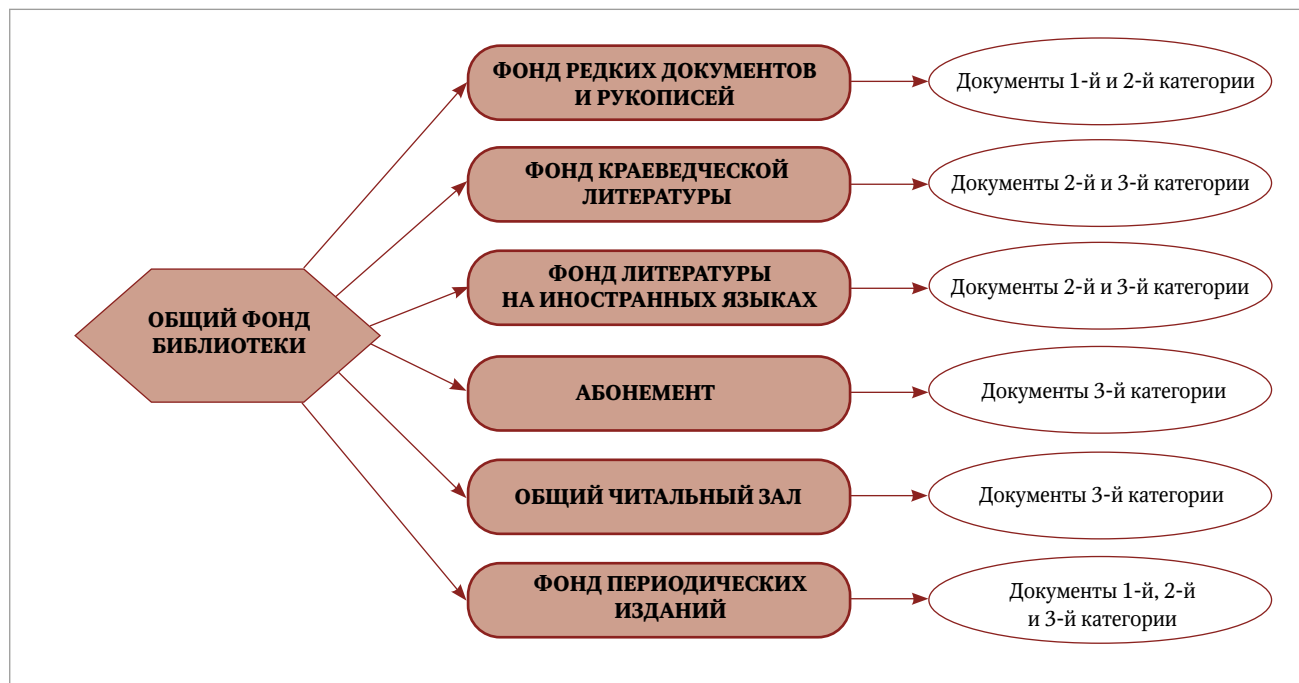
ОБЩИЙ ФОНД БИБЛИОТЕКИ

ФОНД РЕДКИХ ДОКУМЕНТОВ И РУКОПИСЕЙ

Документы 1-й и 2-й категории

ФОНД КРАЕВЕДЧЕСКОЙ ЛИТЕРАТУРЫ

Документы 2-й и 3-й категории

ФОНД ЛИТЕРАТУРЫ НА ИНОСТРАННЫХ ЯЗЫКАХ

Документы 2-й и 3-й категории

АБОНЕМЕНТ

Документы 3-й категории

ОБЩИЙ ЧИТАЛЬНЫЙ ЗАЛ

Документы 3-й категории

ФОНД ПЕРИОДИЧЕСКИХ ИЗДАНИЙ

Документы 1-й, 2-й и 3-й категории